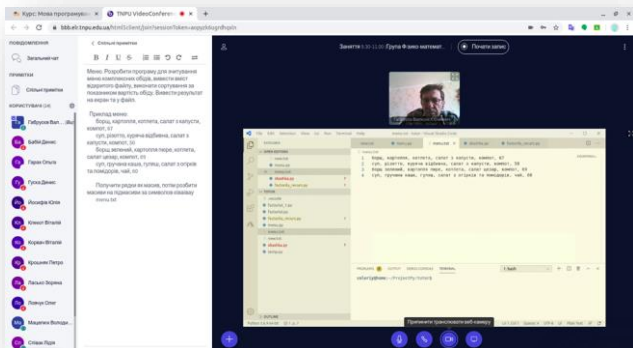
Курс: Мова програмуван | TNPU VideoConferen | +

bbb.el.tnpu.edu.ua/html5client/join?sessionToken=

ПОВІДОМЛЕННЯ
Загальний чат
ПРИМІТКИ
Спільні примітки
КОРИСТУВАЧІ (14)

Гибусов Вал... (Ви)
Бабій Денис
Гаран Ольга
Гуска Денис
Йосифів Юлія
Клекот Віталій
Корван Віталій
Крошник Петро
Ласько Зорина
Ловиць Олег
Мацелюх Володи...
Сліпак Юрій

Спільні примітки

Меню. Розробити програму для зчитування меню комплексних обідів, вивести вміст відкритого файлу, виконати сортування за показником вартість обіду. Вивести результат на екран та у файл.

Приклад меню:
борщ, картопля, котлета, салат з капусти, компот, 67
суп, різотто, курячя відбивна, салат з капусти, компот, 58
борщ зелений, картопля пюре, котлета, салат цезар, компот, 60
суп, гречана каша, гуляш, салат з огірків та помідорів, чай, 50

Получити рядки як масив, потім розбити масиви на підмасиви за символом кінцевим
menu.txt

Заняття 9:30-11:00: Група Фізико математ... | Почати запис

1 борщ, картопля, котлета, салат з капусти, компот, 67
2 суп, різотто, курячя відбивна, салат з капусти, компот, 58
3 борщ зелений, картопля пюре, котлета, салат цезар, компот, 60
4 суп, гречана каша, гуляш, салат з огірків та помідорів, чай, 50

TERMINAL

Припинити трансляцію веб-камери